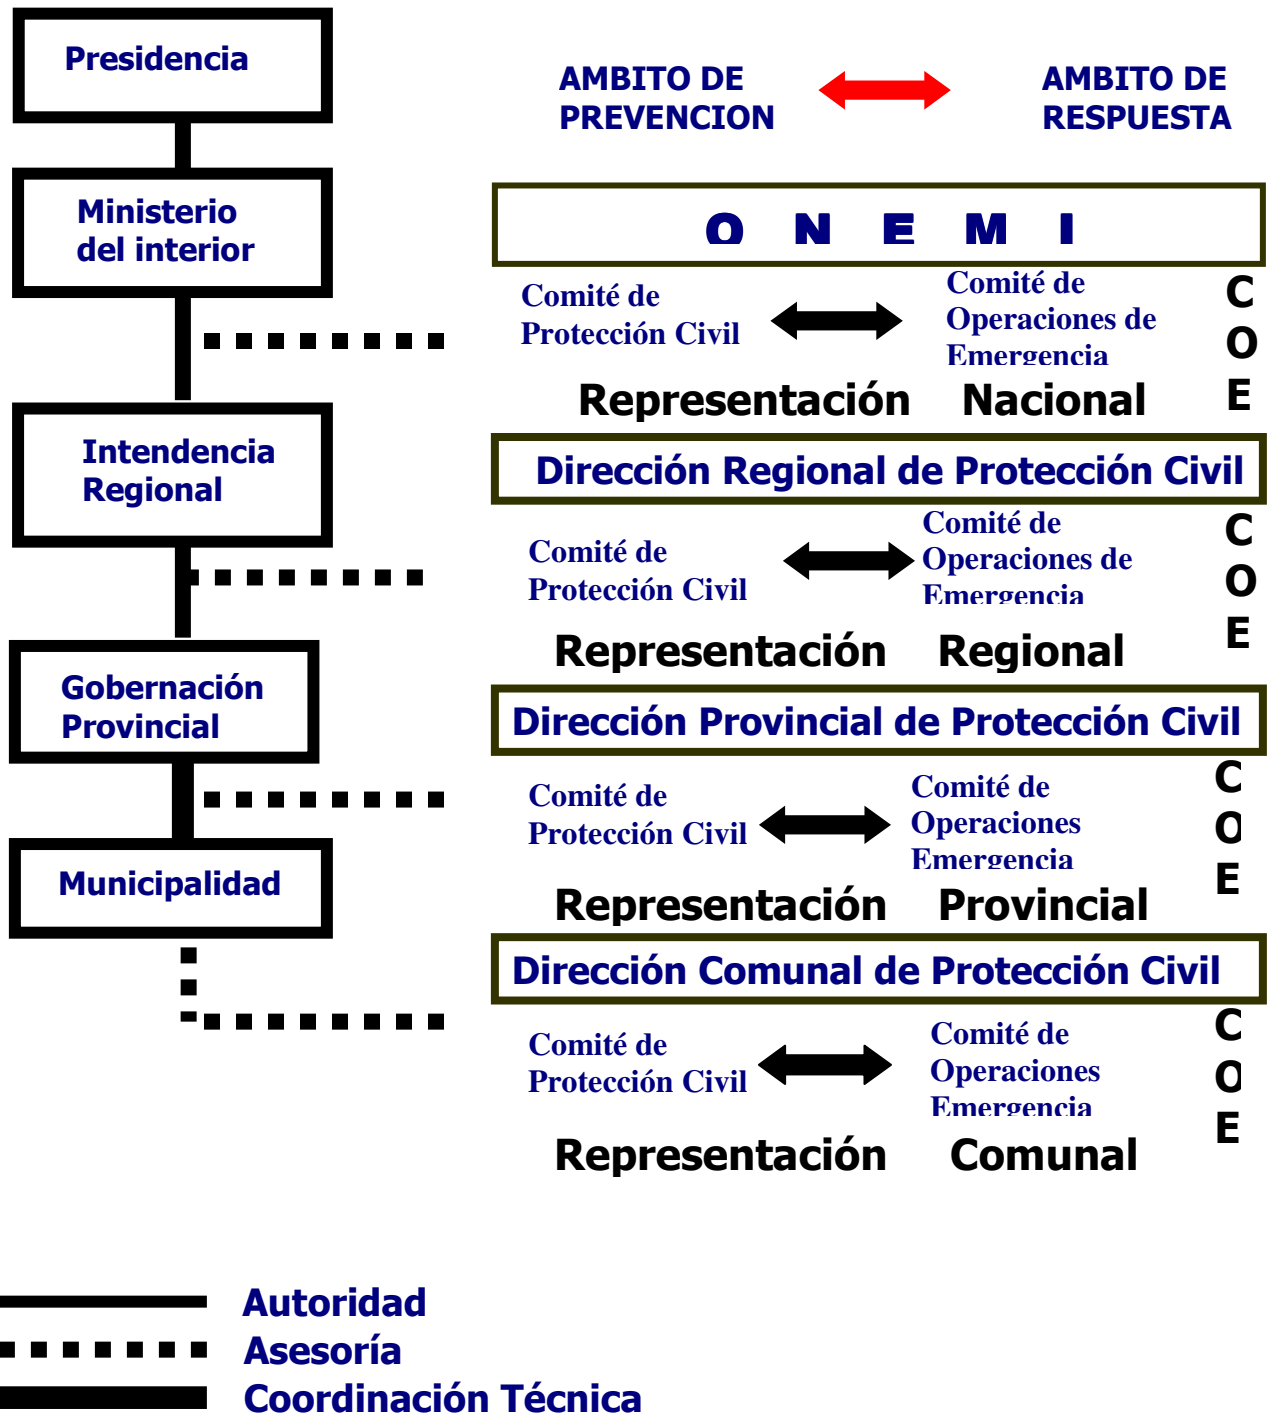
Presidencia

Ministerio del interior

Intendencia Regional

Gobernación Provincial

Municipalidad

AMBITO DE PREVENCION

AMBITO DE RESPUESTA

O N E M I

Comité de Protección Civil

Comité de Operaciones de Emergencia

C O E

Representación Nacional

Dirección Regional de Protección Civil

Comité de Protección Civil

Comité de Operaciones de Emergencia

C O E

Representación Regional

Dirección Provincial de Protección Civil

Comité de Protección Civil

Comité de Operaciones Emergencia

C O E

Representación Provincial

Dirección Comunal de Protección Civil

Comité de Protección Civil

Comité de Operaciones Emergencia

C O E

Representación Comunal

Autoridad

Asesoría

Coordinación Técnica